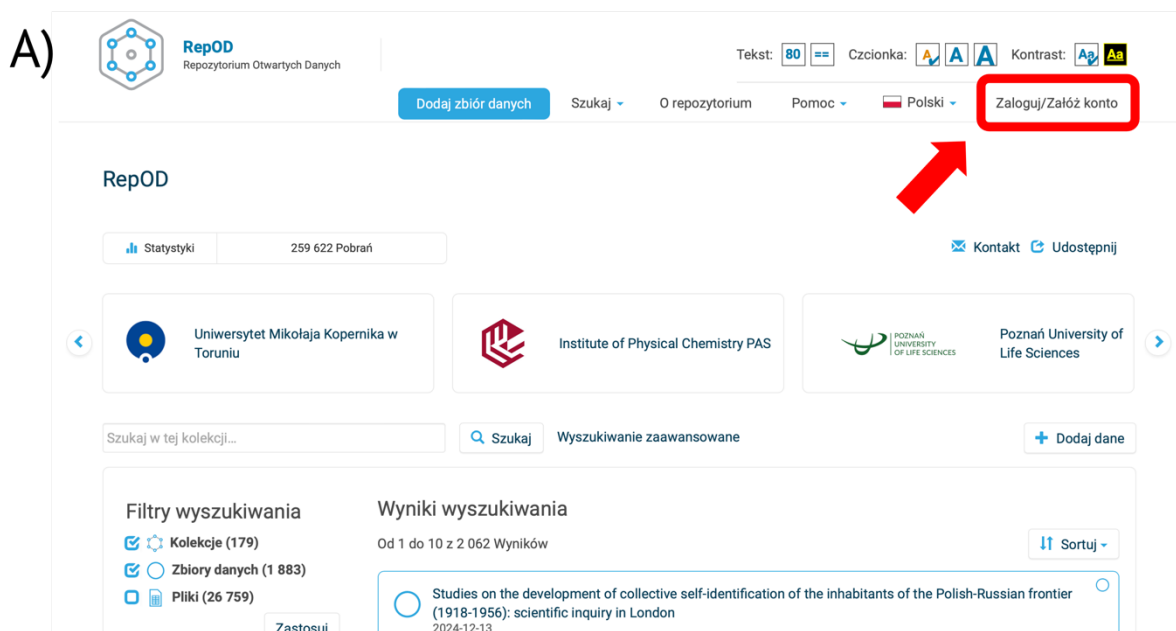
A)

RepOD
Repozytorium Otwartych Danych

Tekst: 80 == Czcionka: A A A Kontrast: Aa Aa

Dodaj zbiór danych Szukaj O repozytorium Pomoc Polski Zaloguj/Załóż konto

RepOD

Statystyki 259 622 Pobrań

Kontakt Udostępnij

Uniwersytet Mikołaja Kopernika w Toruniu

Institute of Physical Chemistry PAS

POZNAŃ UNIVERSITY OF LIFE SCIENCES

Poznań University of Life Sciences

Szukaj w tej kolekcji...

Szukaj Wyszukiwanie zaawansowane

Dodaj dane

Filtry wyszukiwania

Kolekcje (179)

Zbiory danych (1 883)

Pliki (26 759)

Zastosuj

Wyniki wyszukiwania

Od 1 do 10 z 2 062 Wyników

Sortuj

Studies on the development of collective self-identification of the inhabitants of the Polish-Russian frontier (1918-1956): scientific inquiry in London

2024-12-13